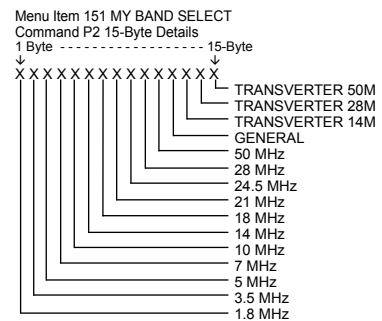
Menu Item 151 MY BAND SELECT
Command P2 15-Byte Details
1 Byte ------------------ 15-Byte
↓ ↓
X X X X X X X X X X X X X X X

TRANSVERTER 50M
TRANSVERTER 28M
TRANSVERTER 14M
GENERAL
50 MHz
28 MHz
24.5 MHz
21 MHz
18 MHz
14 MHz
10 MHz
7 MHz
5 MHz
3.5 MHz
1.8 MHz